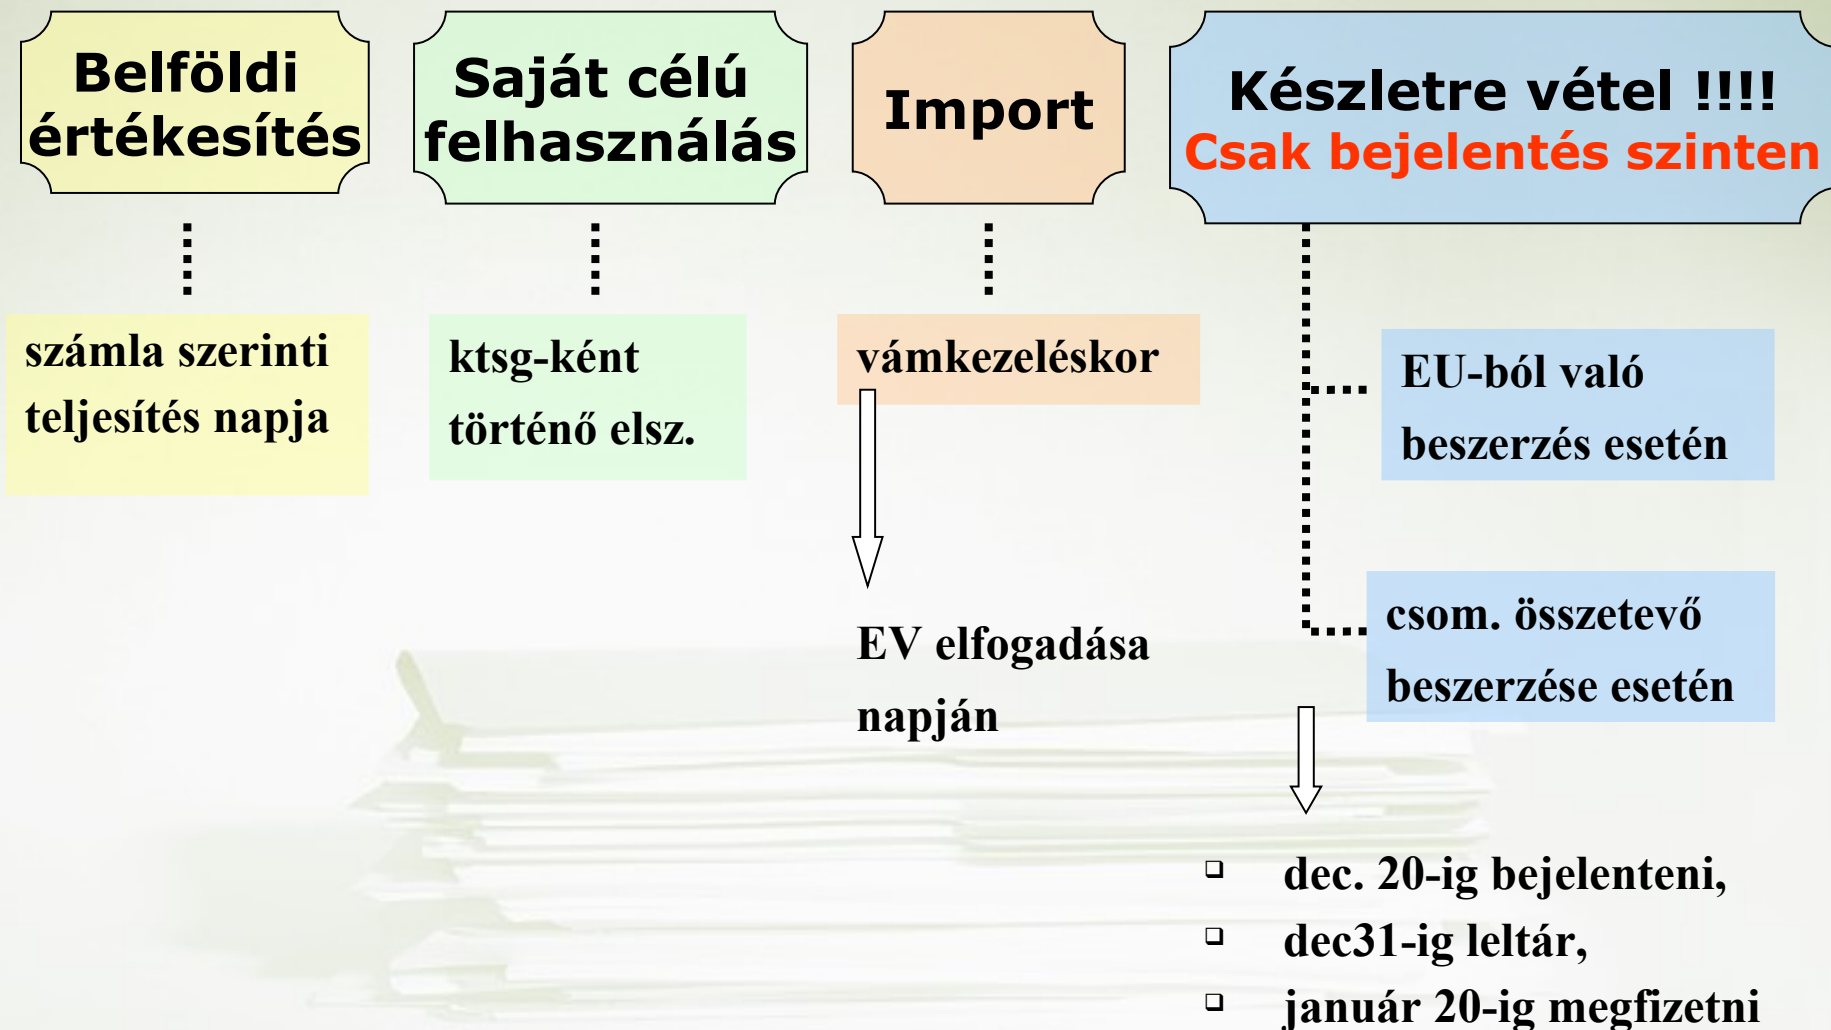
Belföldi értékesítés

Saját célú felhasználás

Import

Készletre vétel !!!!
Csak bejelentés szinten

számla szerinti teljesítés napja

ktsg-ként történő elsz.

vámkezeléskor

EV elfogadása napján

EU-ból való beszerzés esetén

csom. összetevő beszerzése esetén

- dec. 20-ig bejelenteni,
- dec31-ig leltár,
- január 20-ig megfizetni